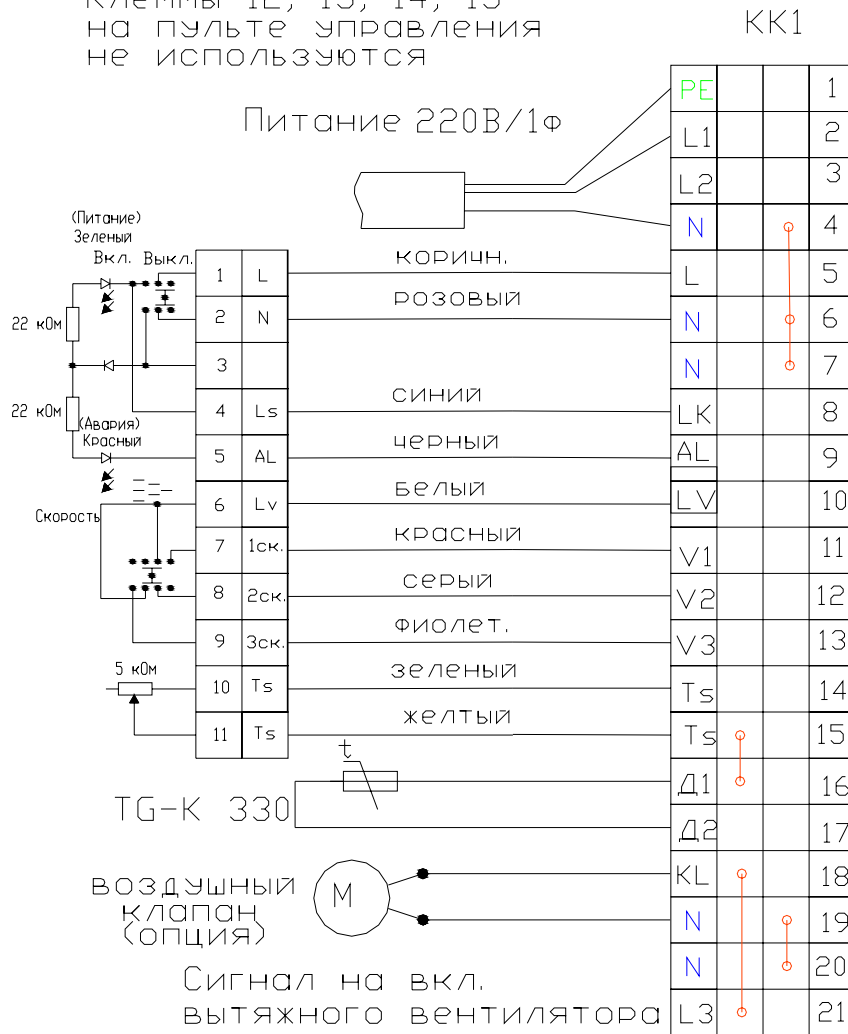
Клеммы 12, 13, 14, 15
на пульте управления
не используются

KK1

Питание 220В/1ф

(Питание)
Зеленый
Вкл. Выкл.

22 кОм

22 кОм
(Авария)
Красный

Скорость

5 кОм

| 1 | L |
|---|---|
| 2 | N |
| 3 | |
| 4 | Ls |
| 5 | AL |
| 6 | Lv |
| 7 | 1ск. |
| 8 | 2ск. |
| 9 | 3ск. |
| 10 | Ts |
| 11 | Ts |

коричн.
розовый
синий
черный
белый
красный
серый
фиолет.
зеленый
желтый

t

TG-K 330

воздушный
клапан
(опция)

M

Сигнал на вкл.
вытяжного вентилятора

| PE | 1 |
|---|---|
| L1 | 2 |
| L2 | 3 |
| N | 4 |
| L | 5 |
| N | 6 |
| N | 7 |
| LK | 8 |
| AL | 9 |
| LV | 10 |
| V1 | 11 |
| V2 | 12 |
| V3 | 13 |
| Ts | 14 |
| Ts | 15 |
| Д1 | 16 |
| Д2 | 17 |
| KL | 18 |
| N | 19 |
| N | 20 |
| L3 | 21 |